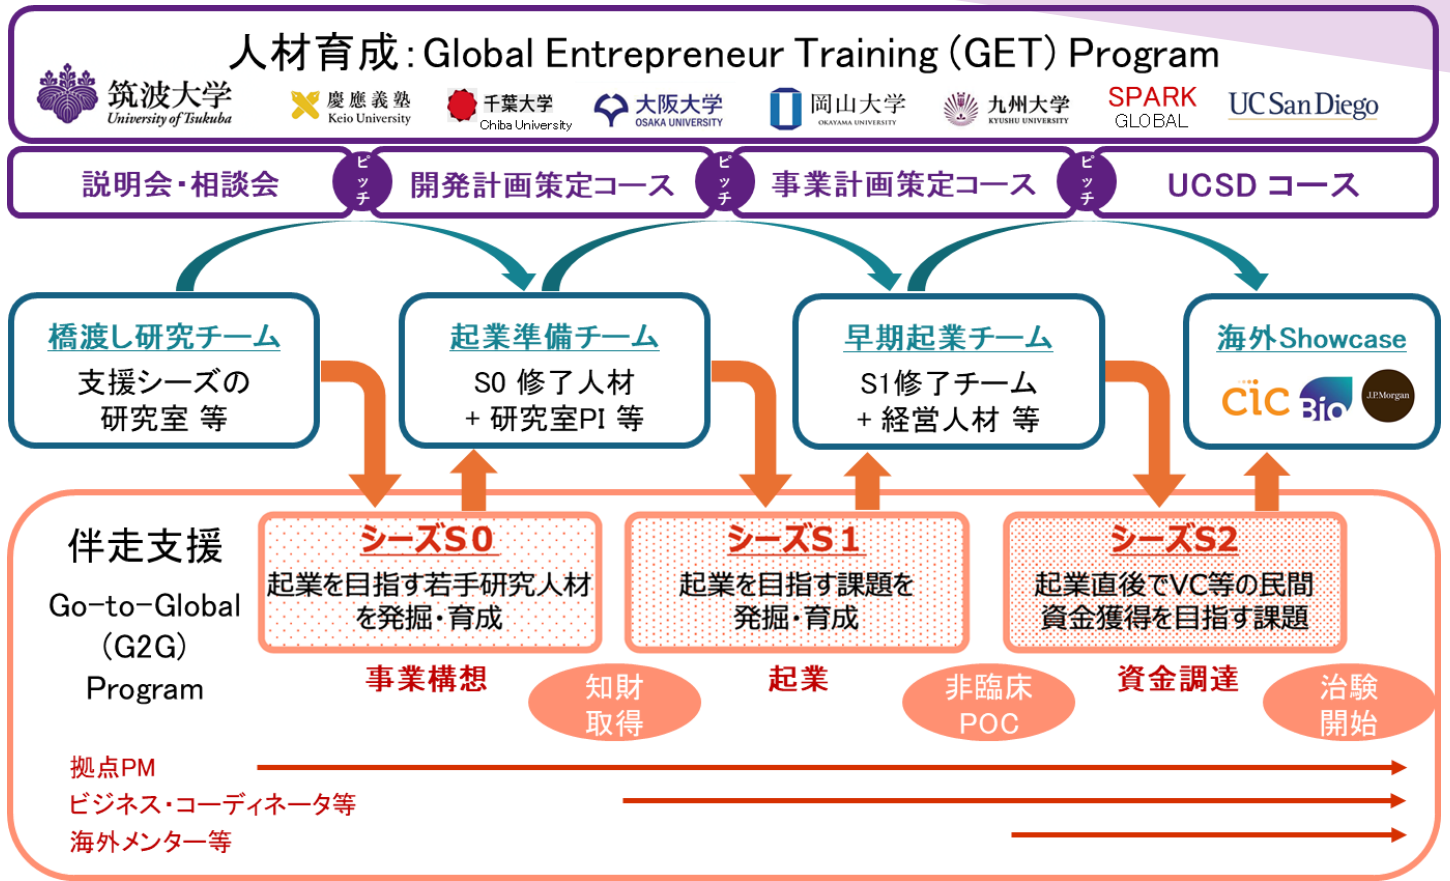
人材育成:Global Entrepreneur Training (GET) Program

筑波大学 University of Tsukuba
慶應義塾 Keio University
千葉大学 Chiba University
大阪大学 OSAKA UNIVERSITY
岡山大学 OKAYAMA UNIVERSITY
九州大学 KYUSHU UNIVERSITY
SPARK GLOBAL
UC San Diego

説明会・相談会
ピッチ
開発計画策定コース
ピッチ
事業計画策定コース
ピッチ
UCSD コース

橋渡し研究チーム
支援シーズの研究室 等

起業準備チーム
S0 修了人材 + 研究室PI 等

早期起業チーム
S1修了チーム + 経営人材 等

海外Showcase
CIC Bio J.P.Morgan

伴走支援
Go-to-Global (G2G) Program

シーズS0
起業を目指す若手研究人材を発掘・育成

シーズS1
起業を目指す課題を発掘・育成

シーズS2
起業直後でVC等の民間資金獲得を目指す課題

事業構想
知財取得
起業
非臨床POC
資金調達
治験開始

拠点PM
ビジネス・コーディネータ等
海外メンター等